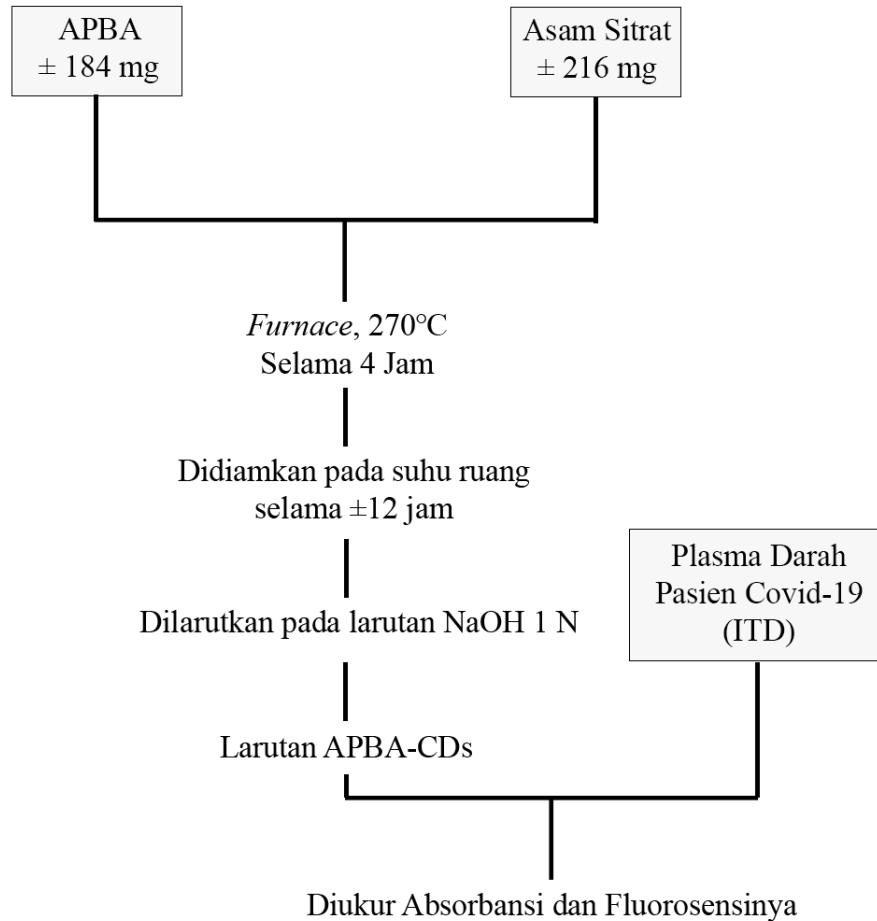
APBA
± 184 mg

Asam Sitrat
± 216 mg

*Furnace*, 270°C
Selama 4 Jam

Didiamkan pada suhu ruang
selama ±12 jam

Dilarutkan pada larutan NaOH 1 N

Plasma Darah
Pasien Covid-19
(ITD)

Larutan APBA-CDs

Diukur Absorbansi dan Fluorosensinya